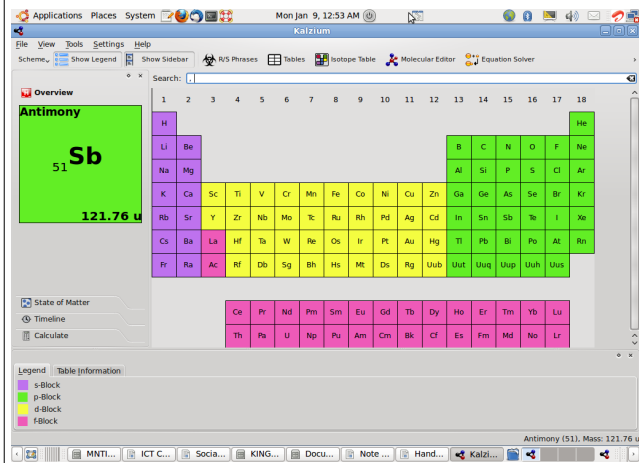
Applications Places System Mon Jan 9, 12:53 AM

Kalzium

File View Tools Settings Help

Scheme Show Legend Show Sidebar R/S Phrases Tables Isotope Table Molecular Editor Equation Solver

Overview

Antimony

51 Sb

121.76 u

State of Matter

Timeline

Calculate

Search: .

| 1 | 2 | 3 | 4 | 5 | 6 | 7 | 8 | 9 | 10 | 11 | 12 | 13 | 14 | 15 | 16 | 17 | 18 |
|---|---|---|---|---|---|---|---|---|---|---|---|---|---|---|---|---|---|
| H | | | | | | | | | | | | | | | | | He |
| Li | Be | | | | | | | | | | | B | C | N | O | F | Ne |
| Na | Mg | | | | | | | | | | | Al | Si | P | S | Cl | Ar |
| K | Ca | Sc | Ti | V | Cr | Mn | Fe | Co | Ni | Cu | Zn | Ga | Ge | As | Se | Br | Kr |
| Rb | Sr | Y | Zr | Nb | Mo | Tc | Ru | Rh | Pd | Ag | Cd | In | Sn | Sb | Te | I | Xe |
| Cs | Ba | La | Hf | Ta | W | Re | Os | Ir | Pt | Au | Hg | Tl | Pb | Bi | Po | At | Rn |
| Fr | Ra | Ac | Rf | Db | Sg | Bh | Hs | Mt | Ds | Rg | Uub | Uut | Uuq | Uup | Uuh | Uus | |

| Ce | Pr | Nd | Pm | Sm | Eu | Gd | Tb | Dy | Ho | Er | Tm | Yb | Lu |
|---|---|---|---|---|---|---|---|---|---|---|---|---|---|
| Th | Pa | U | Np | Pu | Am | Cm | Bk | Cf | Es | Fm | Md | No | Lr |

Legend Table Information

s-Block
p-Block
d-Block
f-Block

Antimony (51), Mass: 121.76 u

MNTI... ICT C... Socia... KING... Docu... Note ... Hand... Kalzi...